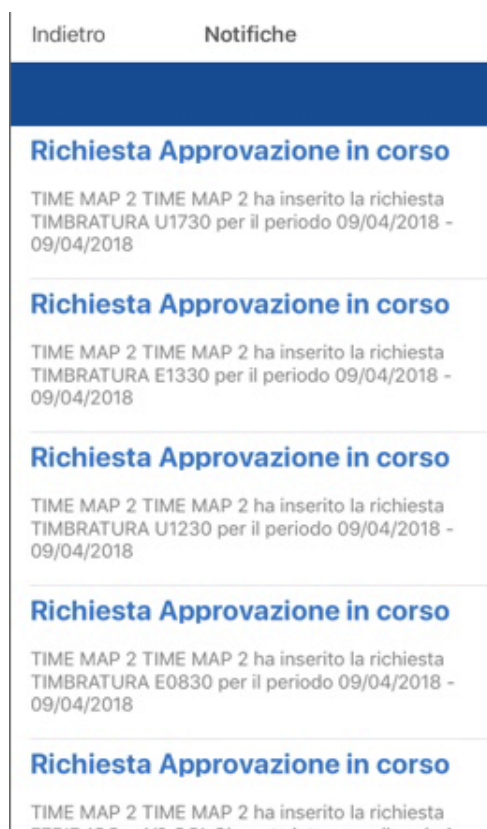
Indietro Notifiche

Richiesta Approvazione in corso

TIME MAP 2 TIME MAP 2 ha inserito la richiesta TIMBRATURA U1730 per il periodo 09/04/2018 - 09/04/2018

Richiesta Approvazione in corso

TIME MAP 2 TIME MAP 2 ha inserito la richiesta TIMBRATURA E1330 per il periodo 09/04/2018 - 09/04/2018

Richiesta Approvazione in corso

TIME MAP 2 TIME MAP 2 ha inserito la richiesta TIMBRATURA U1230 per il periodo 09/04/2018 - 09/04/2018

Richiesta Approvazione in corso

TIME MAP 2 TIME MAP 2 ha inserito la richiesta TIMBRATURA E0830 per il periodo 09/04/2018 - 09/04/2018

Richiesta Approvazione in corso

TIME MAP 2 TIME MAP 2 ha inserito la richiesta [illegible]